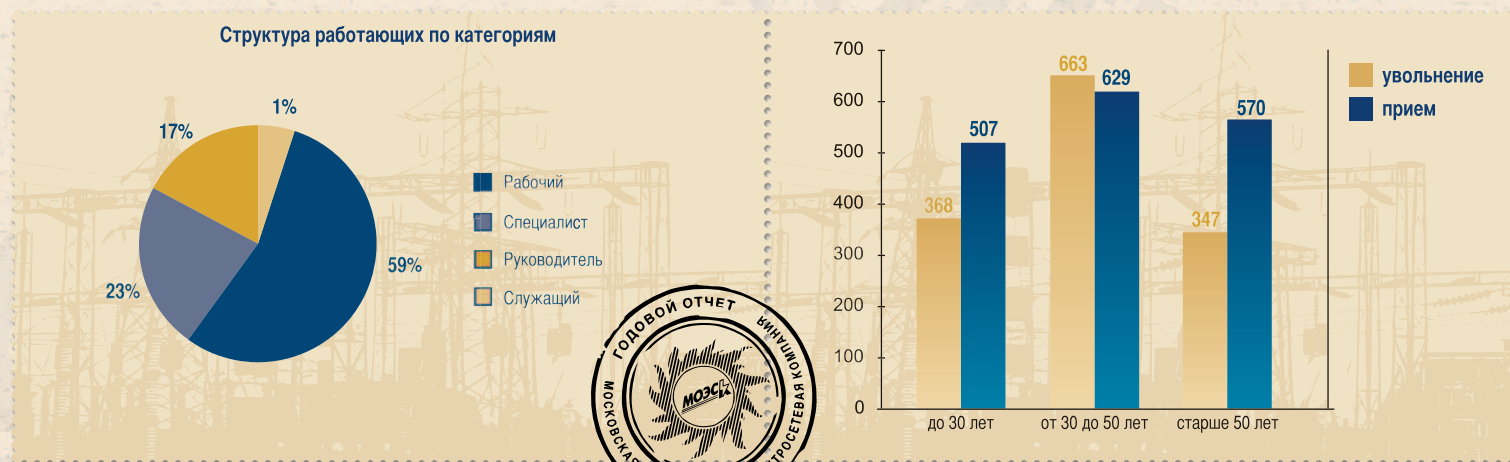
Структура работающих по категориям

1%

17%

59%

23%

Рабочий

Специалист

Руководитель

Служащий

ГОДОВОЙ ОТЧЕТ

МОСКОВСКАЯ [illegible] ТРОСЕТЕВАЯ КОМПАНИЯ

МОЭСК

700
600
500
400
300
200
100
0

663
629
507
570
368
347

до 30 лет
от 30 до 50 лет
старше 50 лет

увольнение
прием